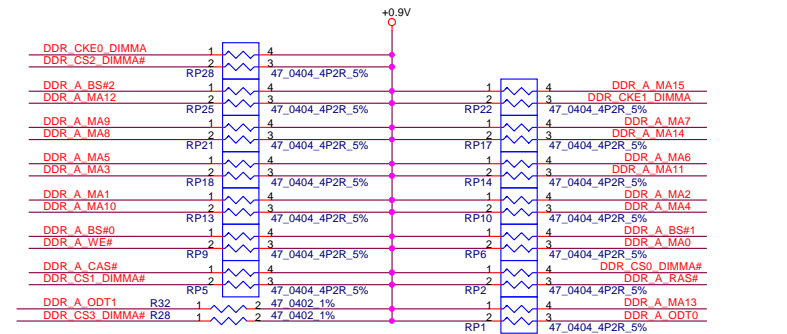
+0.9V

DDR_CKE0_DIMMA 1 4
DDR_CS2_DIMMA# 2 3
RP28 47_0404_4P2R_5%

DDR_A_BS#2 1 4
DDR_A_MA12 2 3
RP25 47_0404_4P2R_5%

DDR_A_MA9 1 4
DDR_A_MA8 2 3
RP21 47_0404_4P2R_5%

DDR_A_MA5 1 4
DDR_A_MA3 2 3
RP18 47_0404_4P2R_5%

DDR_A_MA1 1 4
DDR_A_MA10 2 3
RP13 47_0404_4P2R_5%

DDR_A_BS#0 1 4
DDR_A_WE# 2 3
RP9 47_0404_4P2R_5%

DDR_A_CAS# 1 4
DDR_CS1_DIMMA# 2 3
RP5 47_0404_4P2R_5%

DDR_A_ODT1 R32 1 2 47_0402_1%
DDR_CS3_DIMMA# R28 1 2 47_0402_1%

1 4 DDR_A_MA15
2 3 DDR_CKE1_DIMMA
RP22 47_0404_4P2R_5%

1 4 DDR_A_MA7
2 3 DDR_A_MA14
RP17 47_0404_4P2R_5%

1 4 DDR_A_MA6
2 3 DDR_A_MA11
RP14 47_0404_4P2R_5%

1 4 DDR_A_MA2
2 3 DDR_A_MA4
RP10 47_0404_4P2R_5%

1 4 DDR_A_BS#1
2 3 DDR_A_MA0
RP6 47_0404_4P2R_5%

1 4 DDR_CS0_DIMMA#
2 3 DDR_A_RAS#
RP2 47_0404_4P2R_5%

1 4 DDR_A_MA13
2 3 DDR_A_ODT0
RP1 47_0404_4P2R_5%